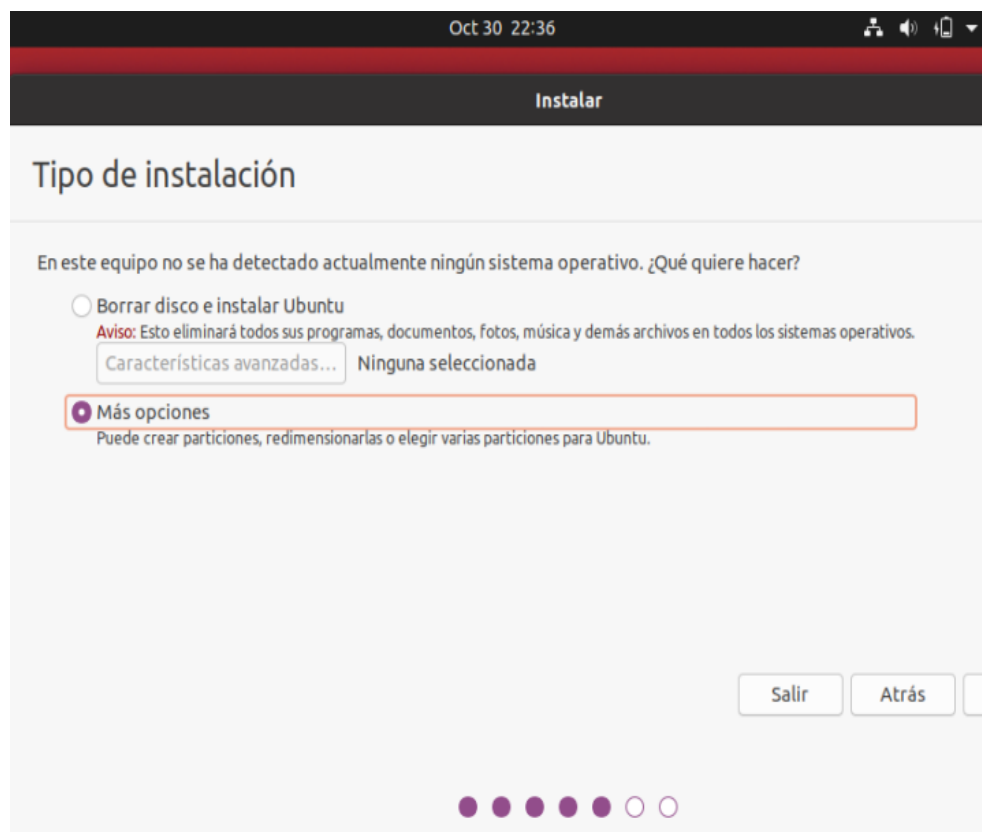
Oct 30 22:36

Instalar

Tipo de instalación

En este equipo no se ha detectado actualmente ningún sistema operativo. ¿Qué quiere hacer?

Borrar disco e instalar Ubuntu

Aviso: Esto eliminará todos sus programas, documentos, fotos, música y demás archivos en todos los sistemas operativos.

Características avanzadas... Ninguna seleccionada

Más opciones

Puede crear particiones, redimensionarlas o elegir varias particiones para Ubuntu.

Salir Atrás